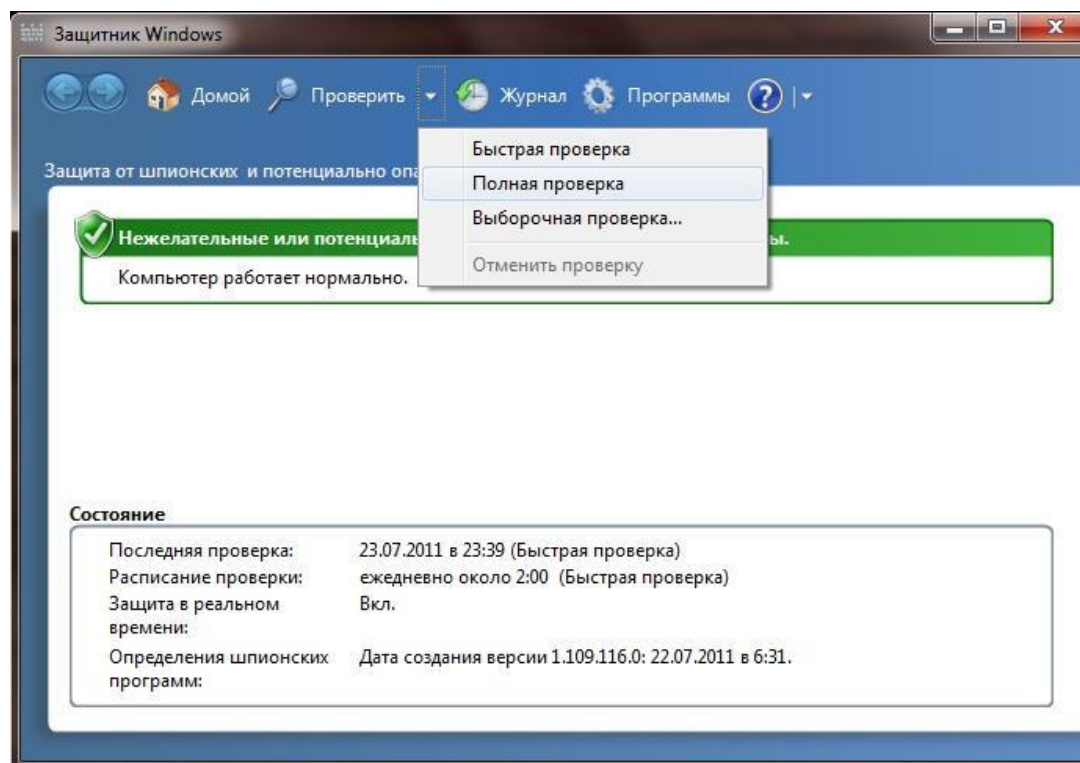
Защитник Windows

Домой Проверить Журнал Программы

Быстрая проверка
Полная проверка
Выборочная проверка...
Отменить проверку

Защита от шпионских и потенциально опа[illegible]

Нежелательные или потенциаль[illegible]ы.
Компьютер работает нормально.

Состояние

| | |
|---|---|
| Последняя проверка: | 23.07.2011 в 23:39 (Быстрая проверка) |
| Расписание проверки: | ежедневно около 2:00 (Быстрая проверка) |
| Защита в реальном времени: | Вкл. |
| Определения шпионских программ: | Дата создания версии 1.109.116.0: 22.07.2011 в 6:31. |